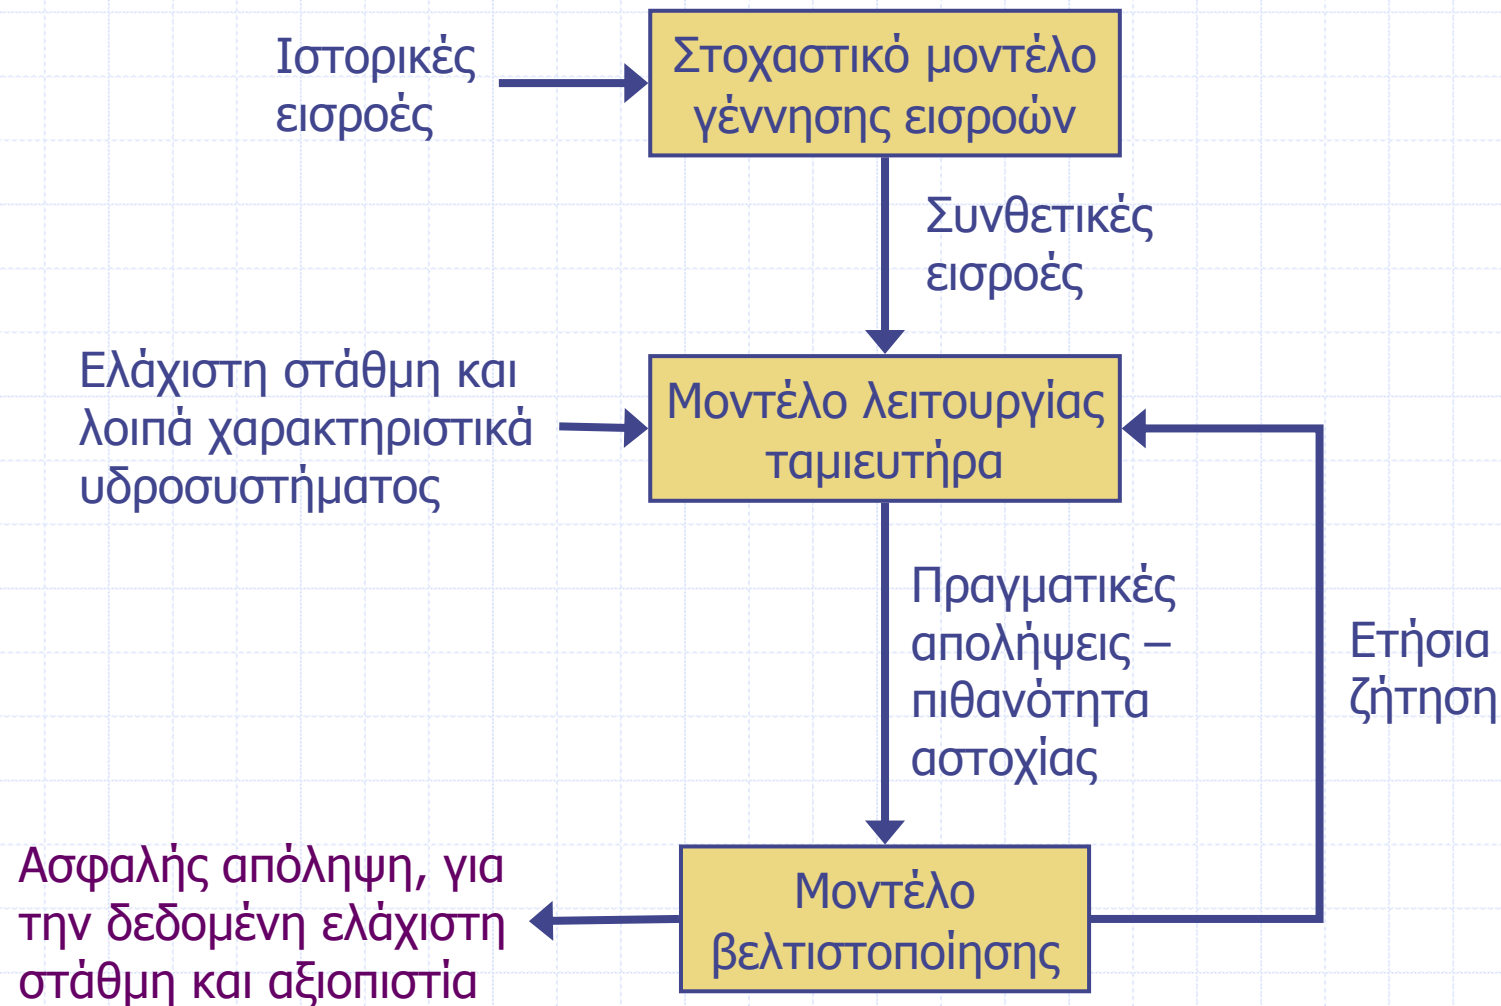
Ιστορικές εισροές

Στοχαστικό μοντέλο γέννησης εισροών

Συνθετικές εισροές

Ελάχιστη στάθμη και λοιπά χαρακτηριστικά υδροσυστήματος

Μοντέλο λειτουργίας ταμιευτήρα

Πραγματικές απολήψεις – πιθανότητα αστοχίας

Ετήσια ζήτηση

Ασφαλής απόληψη, για την δεδομένη ελάχιστη στάθμη και αξιοπιστία

Μοντέλο βελτιστοποίησης